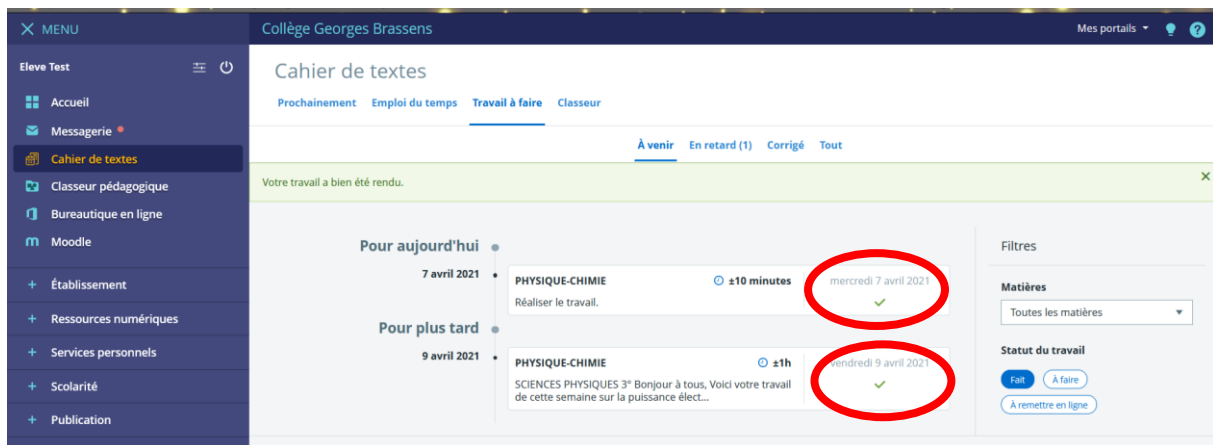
MENU

Eleve Test

Accueil

Messagerie

Cahier de textes

Classeur pédagogique

Bureautique en ligne

Moodle

+ Établissement

+ Ressources numériques

+ Services personnels

+ Scolarité

+ Publication

Collège Georges Brassens

Mes portails

Cahier de textes

Prochainement Emploi du temps Travail à faire Classeur

À venir En retard (1) Corrigé Tout

Votre travail a bien été rendu.

Pour aujourd'hui

7 avril 2021

PHYSIQUE-CHIMIE ±10 minutes

Réaliser le travail.

mercredi 7 avril 2021

Pour plus tard

9 avril 2021

PHYSIQUE-CHIMIE ±1h

SCIENCES PHYSIQUES 3e Bonjour à tous, Voici votre travail de cette semaine sur la puissance élect...

vendredi 9 avril 2021

Filtres

Matières

Toutes les matières

Statut du travail

Fait À faire

À remettre en ligne